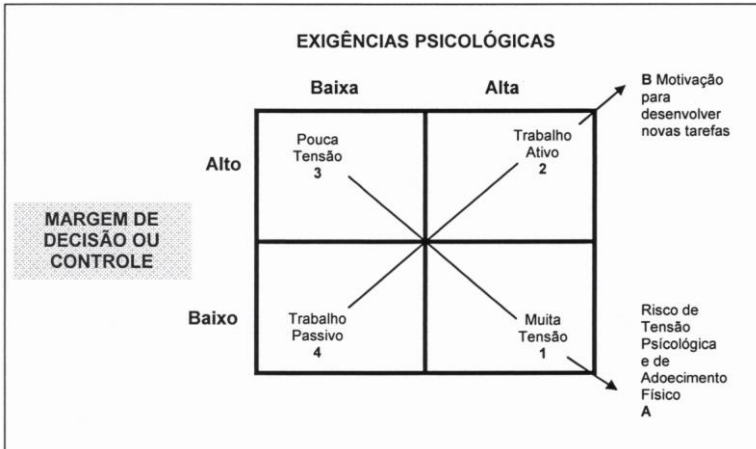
EXIGÊNCIAS PSICOLÓGICAS

Baixa

Alta

B Motivação para desenvolver novas tarefas

Alto

Pouca Tensão
3

Trabalho Ativo
2

MARGEM DE DECISÃO OU CONTROLE

Baixo

Trabalho Passivo
4

Muita Tensão
1

Risco de Tensão Psicológica e de Adoecimento Físico
A